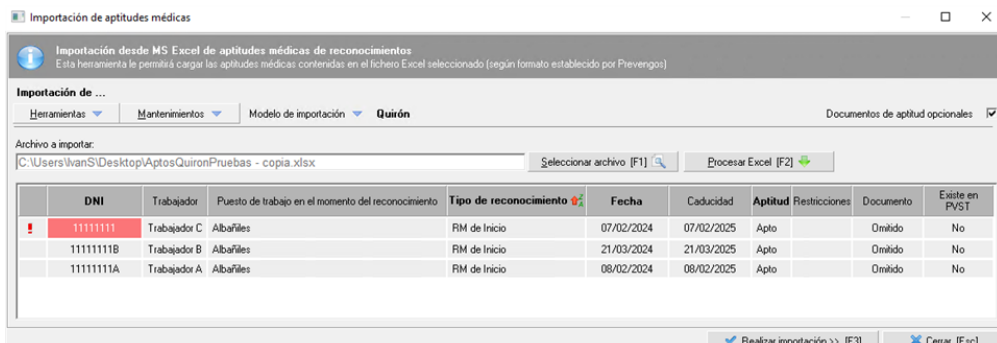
Importación de aptitudes médicas

Importación desde MS Excel de aptitudes médicas de reconocimientos
Esta herramienta le permitirá cargar las aptitudes médicas contenidas en el fichero Excel seleccionado (según formato establecido por Prevengos)

Importación de ...

Herramientas | Mantenimientos | Modelo de importación | Quirón | Documentos de aptitud opcionales

Archivo a importar:
C:\Users\IvanS\Desktop\AptosQuironPruebas - copia.xlsx
Seleccionar archivo [F1] | Procesar Excel [F2]

| | DNI | Trabajador | Puesto de trabajo en el momento del reconocimiento | Tipo de reconocimiento | Fecha | Caducidad | Aptitud | Restricciones | Documento | Existe en PVST |
|---|---|---|---|---|---|---|---|---|---|---|
| ! | 11111111 | Trabajador C | Albañiles | RM de Inicio | 07/02/2024 | 07/02/2025 | Apto | | Omitido | No |
| | 11111111B | Trabajador B | Albañiles | RM de Inicio | 21/03/2024 | 21/03/2025 | Apto | | Omitido | No |
| | 11111111A | Trabajador A | Albañiles | RM de Inicio | 08/02/2024 | 08/02/2025 | Apto | | Omitido | No |

Realizar importación >> [F3] | Cerrar [Esc]